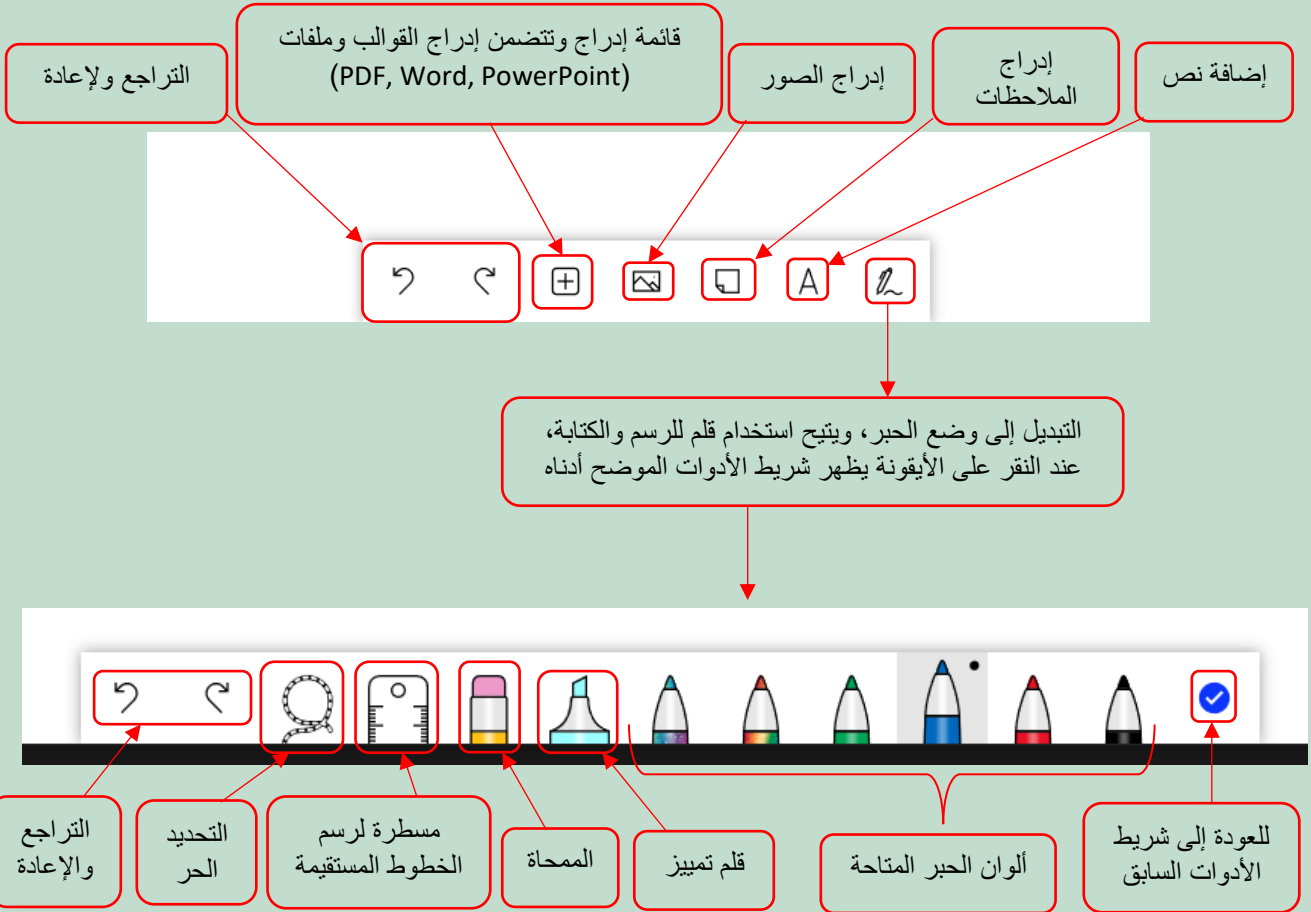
قائمة إدراج وتتضمن إدراج القوالب وملفات (PDF, Word, PowerPoint)

التراجع ولإعادة

إدراج الصور

إدراج الملاحظات

إضافة نص

التبديل إلى وضع الحبر، ويتيح استخدام قلم للرسم والكتابة، عند النقر على الأيقونة يظهر شريط الأدوات الموضح أدناه

التراجع والإعادة

التحديد الحر

مسطرة لرسم الخطوط المستقيمة

الممحاة

قلم تمييز

ألوان الحبر المتاحة

للعودة إلى شريط الأدوات السابق